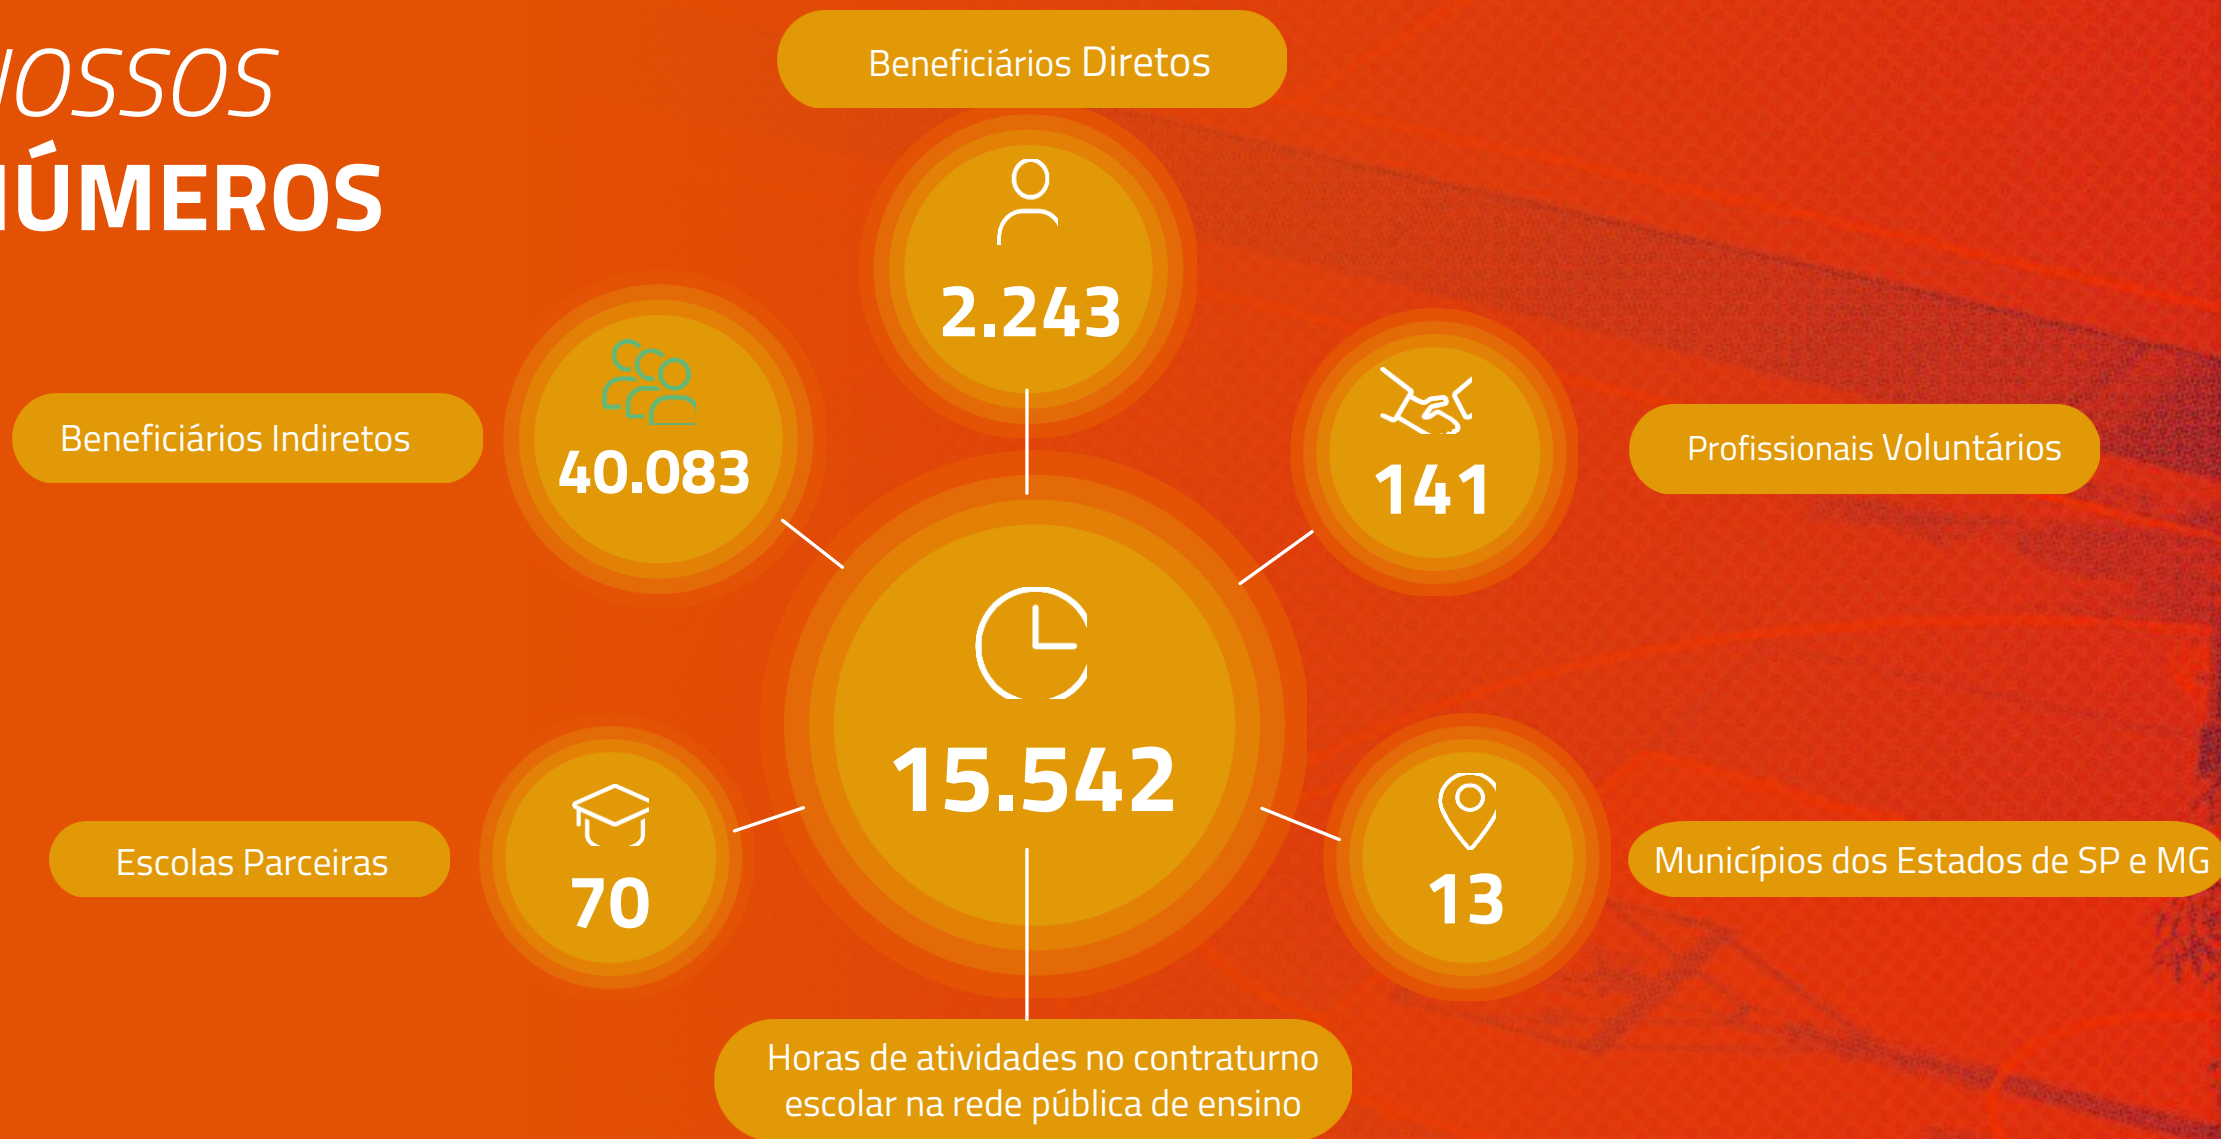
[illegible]OSSOS
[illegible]ÚMEROS

Beneficiários Diretos

2.243

Beneficiários Indiretos

40.083

141

Profissionais Voluntários

15.542

Escolas Parceiras

70

13

Municípios dos Estados de SP e MG

Horas de atividades no contraturno escolar na rede pública de ensino